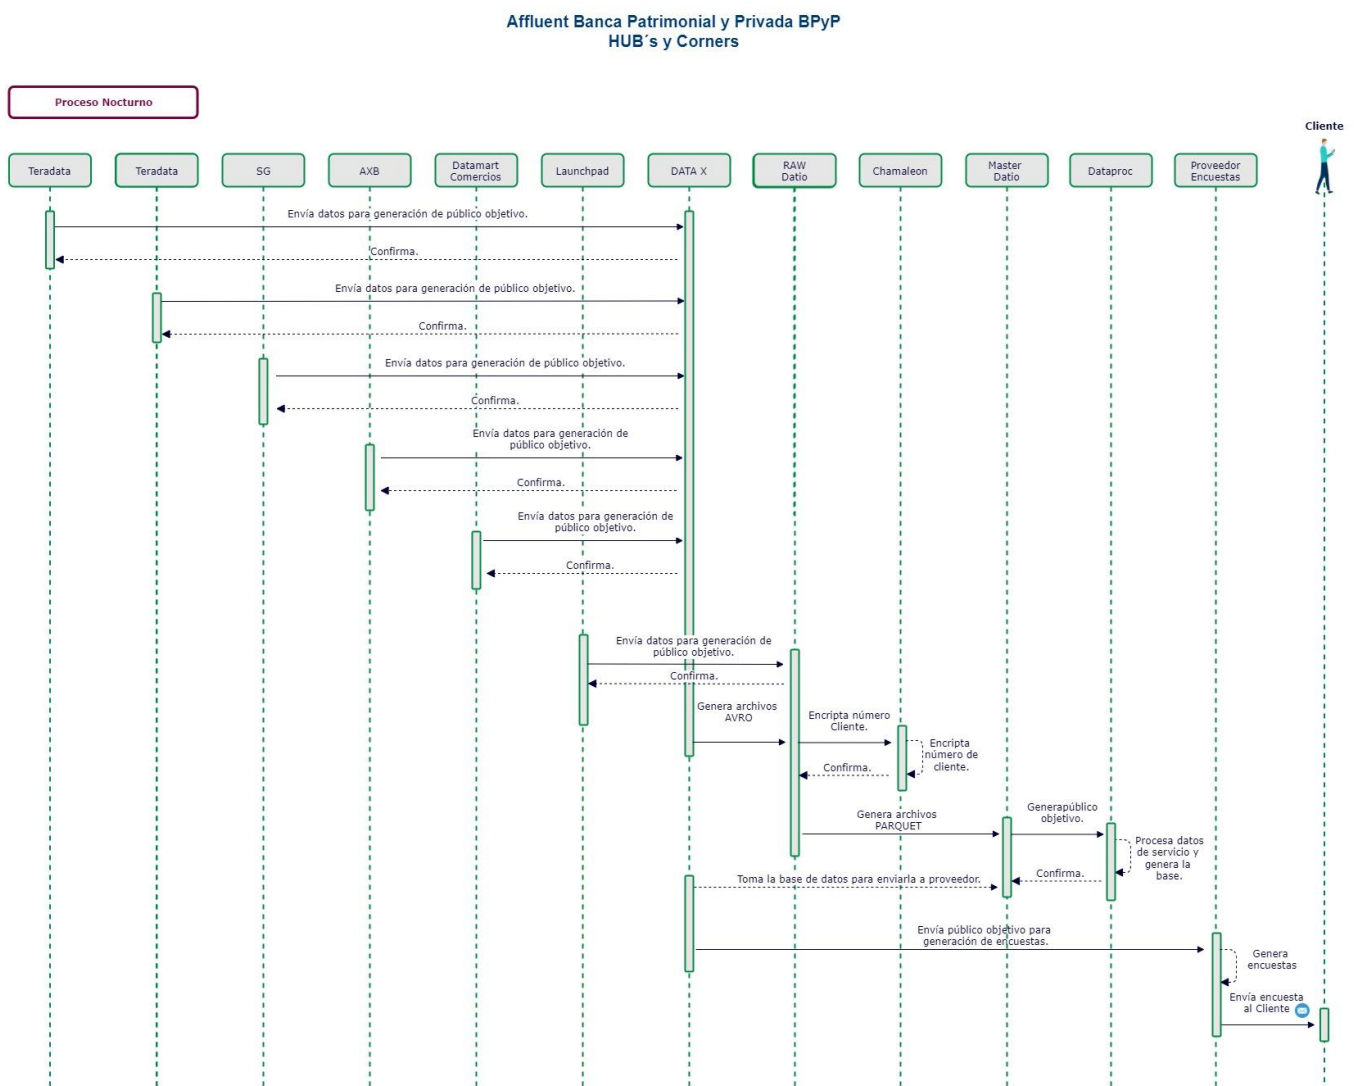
Affluent Banca Patrimonial y Privada BPyP
HUB´s y Corners

Proceso Nocturno

Cliente

Teradata

Teradata

SG

AXB

Datamart Comercios

Launchpad

DATA X

RAW Datio

Chamaleon

Master Datio

Dataproc

Proveedor Encuestas

Envía datos para generación de público objetivo.

Confirma.

Envía datos para generación de público objetivo.

Confirma.

Envía datos para generación de público objetivo.

Confirma.

Envía datos para generación de público objetivo.

Confirma.

Envía datos para generación de público objetivo.

Confirma.

Envía datos para generación de público objetivo.

Confirma.

Genera archivos AVRO

Encripta número Cliente.

Encripta número de cliente.

Confirma.

Genera archivos PARQUET

Generapúblico objetivo.

Procesa datos de servicio y genera la base.

Confirma.

Toma la base de datos para enviarla a proveedor.

Envía público objetivo para generación de encuestas.

Genera encuestas

Envía encuesta al Cliente